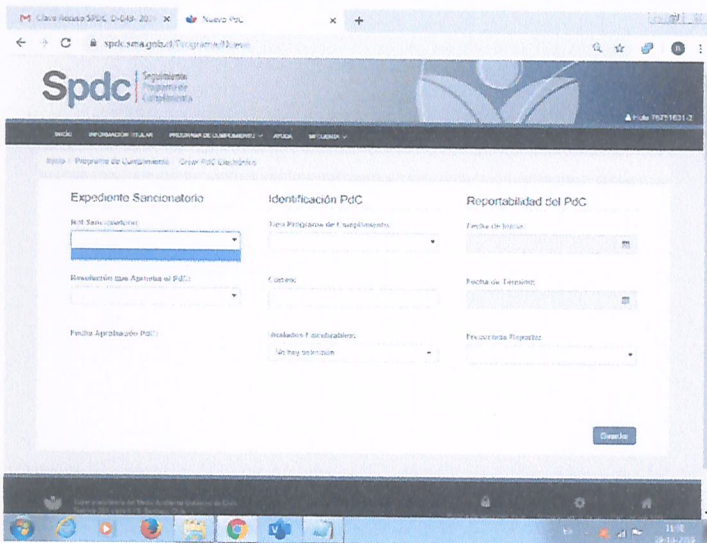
M Clave Acceso SPDC D-049-20... ×   Nuevo PdC   ×   +

spdc.sma.gob.cl/Programa/Nuevo

Spdc Seguimiento Programa de Cumplimiento

Hola 76751631-2

INICIO   INFORMACION TITULAR   PROGRAMA DE CUMPLIMIENTO   AYUDA   MI CUENTA

Inicio / Programa de Cumplimiento / Crear PdC Electrónico

Expediente Sancionatorio

Rol Sancionatorio:

Resolución que Aprueba el PdC:

Fecha Aprobación PdC:

Identificación PdC

Tipo Programa de Cumplimiento:

Correo:

Unidades Fiscalizables:

No hay selección

Reportabilidad del PdC

Fecha de Inicio:

Fecha de Término:

Frecuencia Reporte:

Guardar

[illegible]

11:02
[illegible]